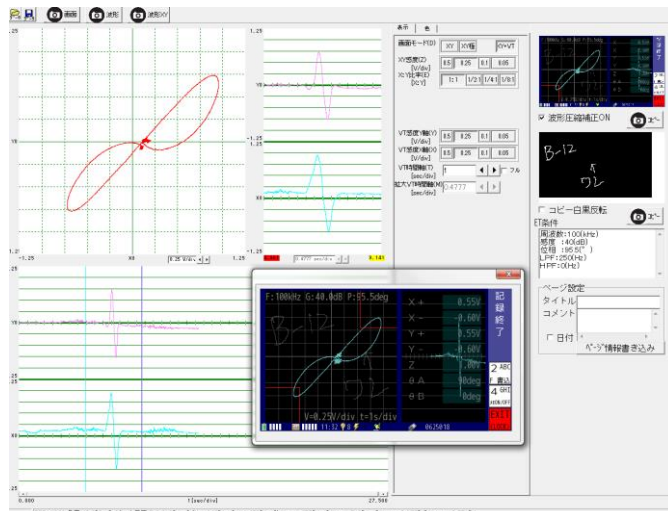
画面 波形 波形XY

.25
-1.25
1.25
-1.25
1.25
VX
VY
1.0
-1.25
0.25 V/div
0.4777
0.141

.25
.25
VX
VY
0.000
t[sec/div]
27.598

表示 色
画面モード(D) XY XY等 XY+VT
XY感度(Z) [V/div] 0.5 0.25 0.1 0.05
XY比率(E) [X:Y] 1:1 1/2:1 1/4:1 1/8:1
VT感度(横X) [V/div] 0.5 0.25 0.1 0.05
VT感度(横Y) [V/div] 0.5 0.25 0.1 0.05
VT時間軸(T) [sec/div] 1 フル
拡大VT時間軸(M) [sec/div] 0.4777

波形圧縮補正ON コピー
B-12 ワレ
コピー白黒反転 コピー
ET条件
周波数:100(kHz)
感度 :40(dB)
位相 :85.5(°)
LPF:25(Hz)
HPF:0(Hz)

ページ設定
タイトル
コメント
日付 ページ情報書き込み

F:100kHz G:40.0dB P:85.5deg
X+ 0.55V
X- -0.60V
Y+ 0.55V
Y- -0.60V
Z 1.00V
θA 90deg
θB 0deg
記録終了
2 ABC 書込
4 GHI
EXIT
V=0.25V/div t=1s/div
11:32
062018
B-12 ワレ